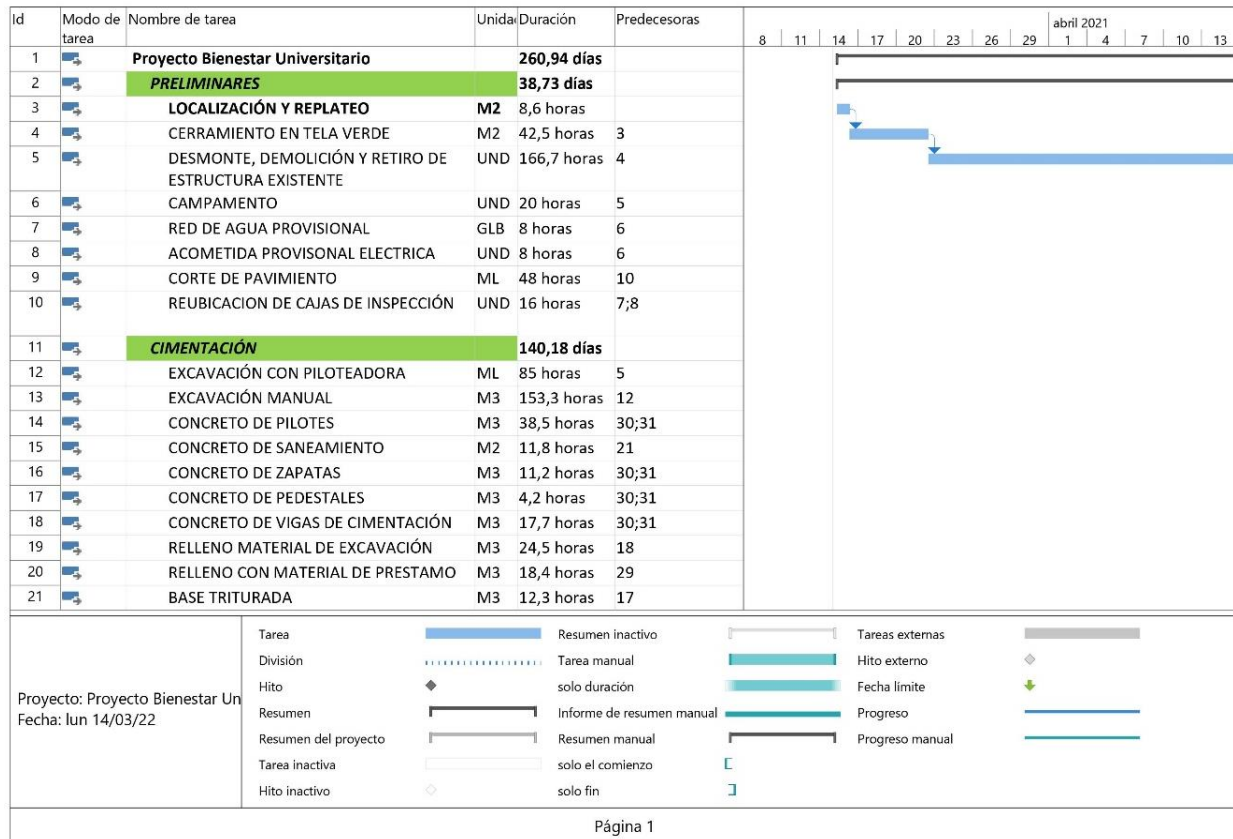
| Id | Modo de tarea | Nombre de tarea | Unida | Duración | Predecesoras |
|---|---|---|---|---|---|
| 1 | | Proyecto Bienestar Universitario | | 260,94 días | |
| 2 | | PRELIMINARES | | 38,73 días | |
| 3 | | LOCALIZACIÓN Y REPLATEO | M2 | 8,6 horas | |
| 4 | | CERRAMIENTO EN TELA VERDE | M2 | 42,5 horas | 3 |
| 5 | | DESMONTE, DEMOLICIÓN Y RETIRO DE ESTRUCTURA EXISTENTE | UND | 166,7 horas | 4 |
| 6 | | CAMPAMENTO | UND | 20 horas | 5 |
| 7 | | RED DE AGUA PROVISIONAL | GLB | 8 horas | 6 |
| 8 | | ACOMETIDA PROVISONAL ELECTRICA | UND | 8 horas | 6 |
| 9 | | CORTE DE PAVIMIENTO | ML | 48 horas | 10 |
| 10 | | REUBICACION DE CAJAS DE INSPECCIÓN | UND | 16 horas | 7;8 |
| 11 | | CIMENTACIÓN | | 140,18 días | |
| 12 | | EXCAVACIÓN CON PILOTEADORA | ML | 85 horas | 5 |
| 13 | | EXCAVACIÓN MANUAL | M3 | 153,3 horas | 12 |
| 14 | | CONCRETO DE PILOTES | M3 | 38,5 horas | 30;31 |
| 15 | | CONCRETO DE SANEAMIENTO | M2 | 11,8 horas | 21 |
| 16 | | CONCRETO DE ZAPATAS | M3 | 11,2 horas | 30;31 |
| 17 | | CONCRETO DE PEDESTALES | M3 | 4,2 horas | 30;31 |
| 18 | | CONCRETO DE VIGAS DE CIMENTACIÓN | M3 | 17,7 horas | 30;31 |
| 19 | | RELLENO MATERIAL DE EXCAVACIÓN | M3 | 24,5 horas | 18 |
| 20 | | RELLENO CON MATERIAL DE PRESTAMO | M3 | 18,4 horas | 29 |
| 21 | | BASE TRITURADA | M3 | 12,3 horas | 17 |

abril 2021
8 | 11 | 14 | 17 | 20 | 23 | 26 | 29 | 1 | 4 | 7 | 10 | 13

Proyecto: Proyecto Bienestar Un
Fecha: lun 14/03/22

Tarea
División
Hito
Resumen
Resumen del proyecto
Tarea inactiva
Hito inactivo
Resumen inactivo
Tarea manual
solo duración
Informe de resumen manual
Resumen manual
solo el comienzo
solo fin
Tareas externas
Hito externo
Fecha límite
Progreso
Progreso manual

Página 1